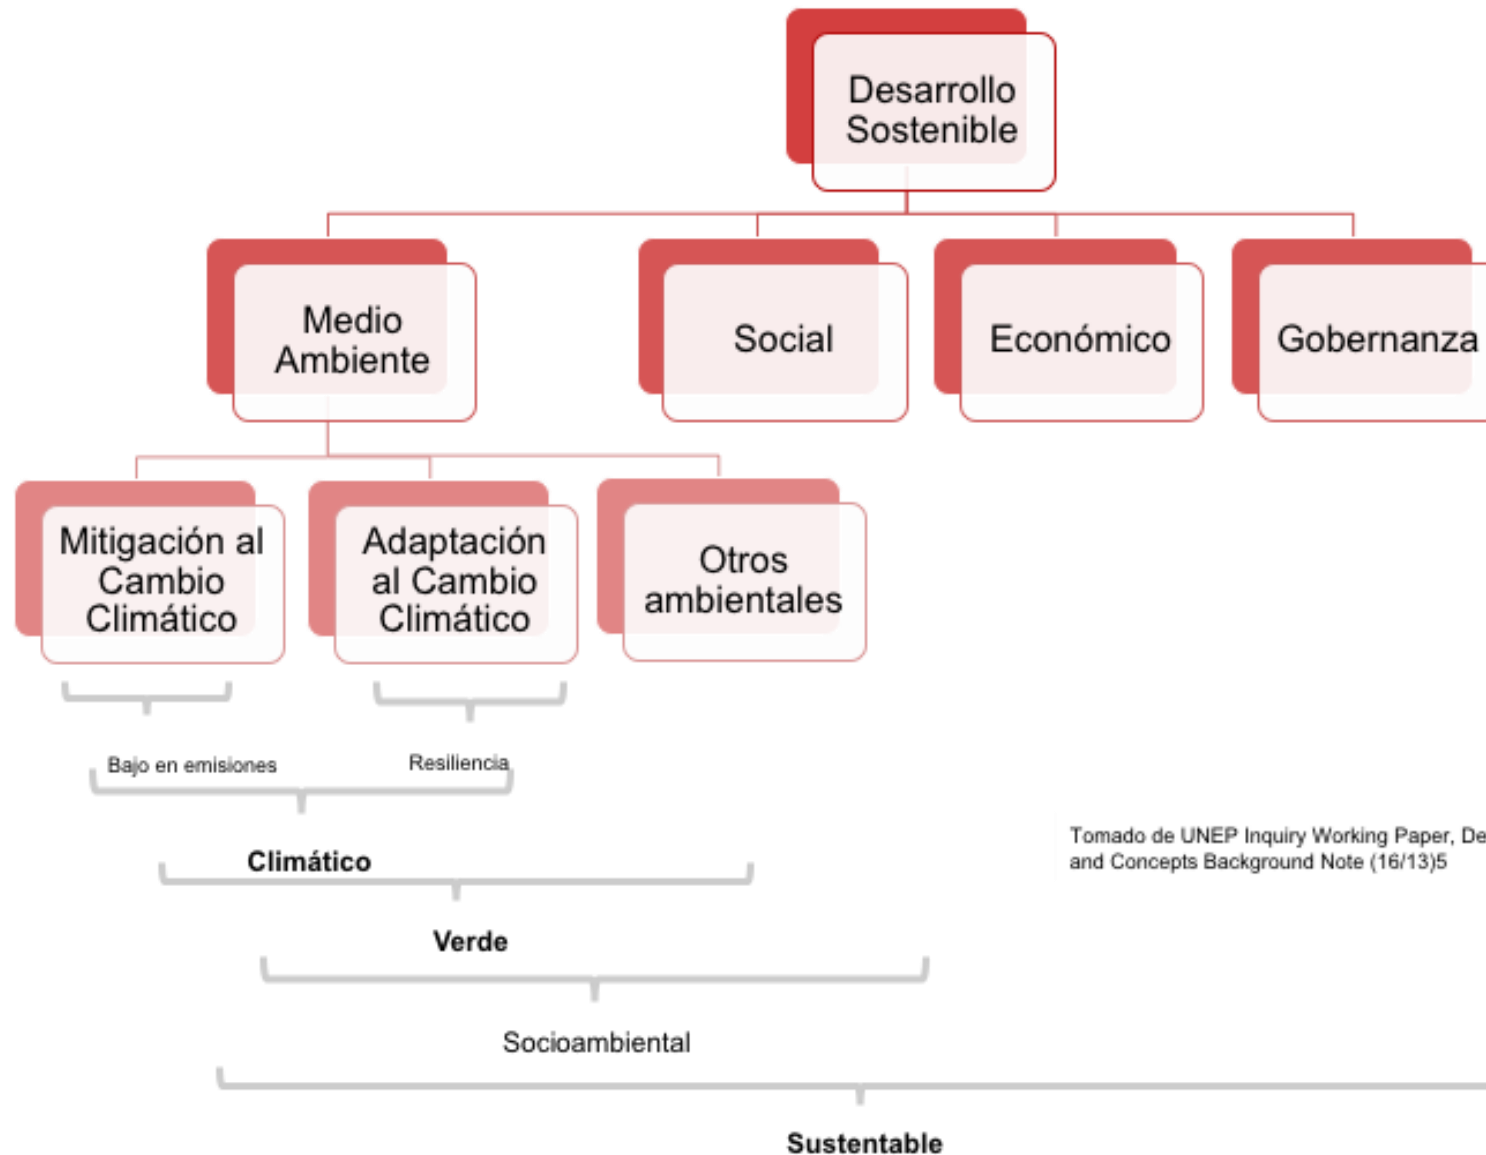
Desarrollo Sostenible

Medio Ambiente

Social

Económico

Gobernanza

Mitigación al Cambio Climático

Adaptación al Cambio Climático

Otros ambientales

Bajo en emisiones

Resiliencia

Climático

Verde

Socioambiental

Sustentable

Tomado de UNEP Inquiry Working Paper, De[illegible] and Concepts Background Note (16/13)5